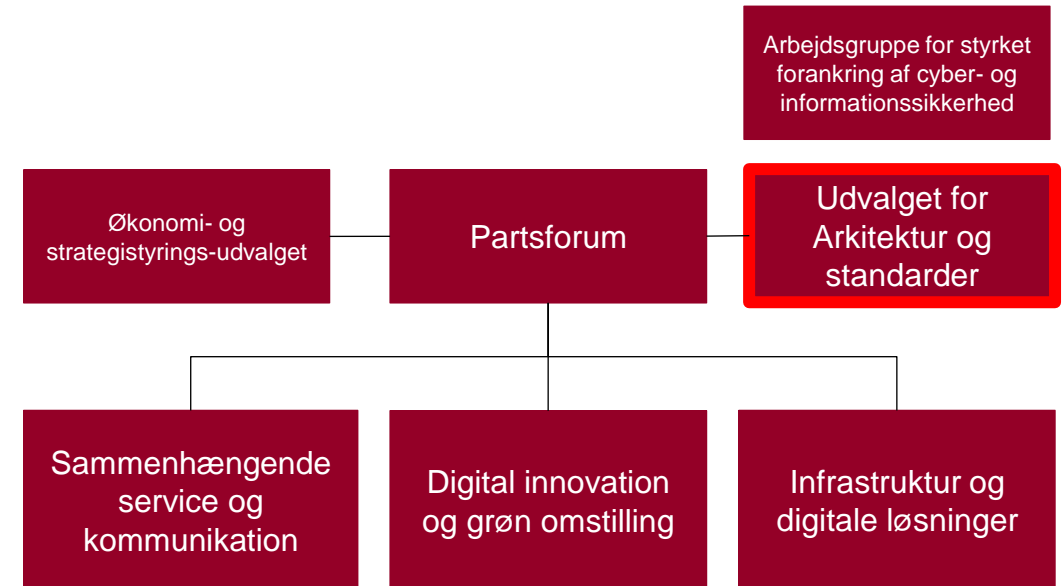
Arbejdsgruppe for styrket forankring af cyber- og informationssikkerhed

Økonomi- og strategistyrings-udvalget

Partsforum

Udvalget for Arkitektur og standarder

Sammenhængende service og kommunikation

Digital innovation og grøn omstilling

Infrastruktur og digitale løsninger